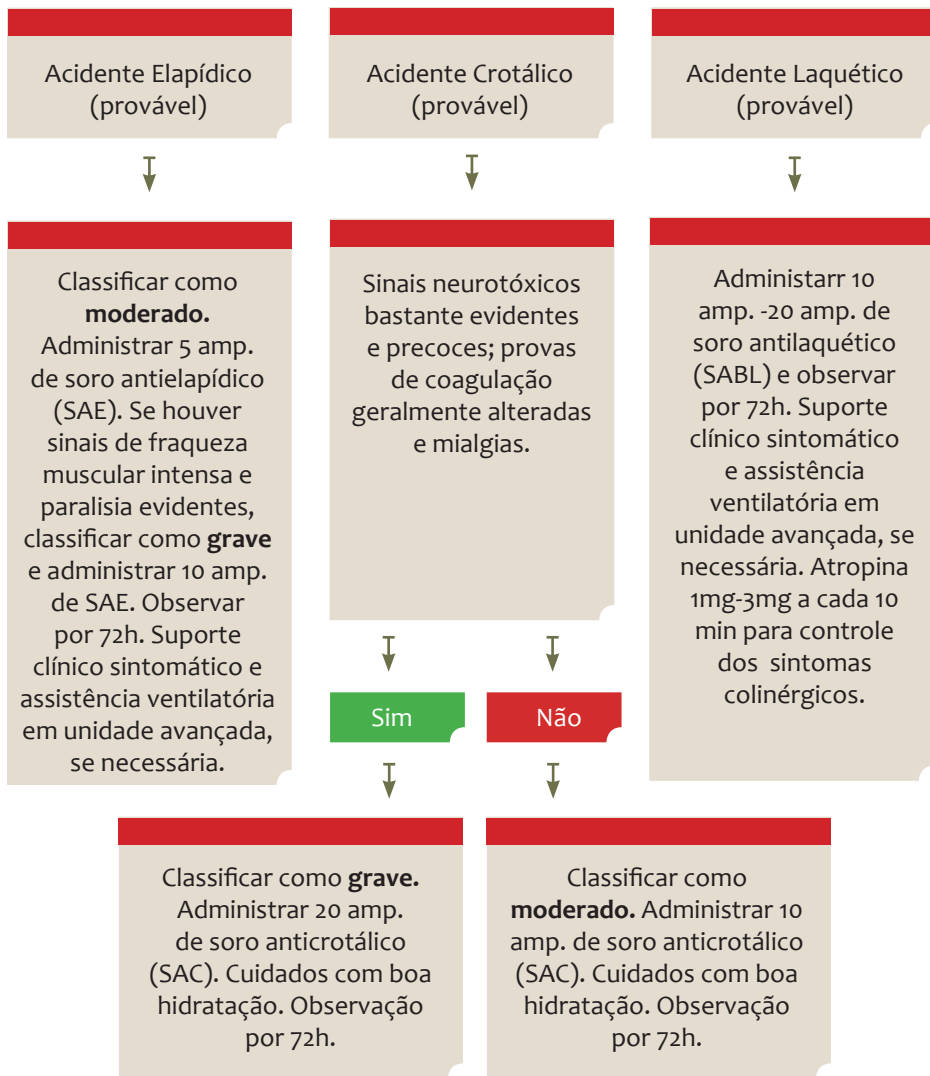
Acidente Elapídico (provável)

Acidente Crotálico (provável)

Acidente Laquético (provável)

Classificar como **moderado.** Administrar 5 amp. de soro antielapídico (SAE). Se houver sinais de fraqueza muscular intensa e paralisia evidentes, classificar como **grave** e administrar 10 amp. de SAE. Observar por 72h. Suporte clínico sintomático e assistência ventilatória em unidade avançada, se necessária.

Sinais neurotóxicos bastante evidentes e precoces; provas de coagulação geralmente alteradas e mialgias.

Administrarr 10 amp. -20 amp. de soro antilaquético (SABL) e observar por 72h. Suporte clínico sintomático e assistência ventilatória em unidade avançada, se necessária. Atropina 1mg-3mg a cada 10 min para controle dos sintomas colinérgicos.

Sim

Não

Classificar como **grave.** Administrar 20 amp. de soro anticrotálico (SAC). Cuidados com boa hidratação. Observação por 72h.

Classificar como **moderado.** Administrar 10 amp. de soro anticrotálico (SAC). Cuidados com boa hidratação. Observação por 72h.